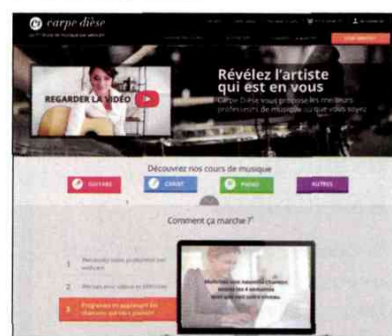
carpe diese

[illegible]

REGARDER LA VIDÉO

Révélez l'artiste qui est en vous

Carpe Diese vous propose les meilleurs professeurs de musique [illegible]

Découvrez nos cours de musique

GUITARE

CHANT

PIANO

AUTRES

Comment ça marche ?

1 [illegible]

2 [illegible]

3 Progressez en appliquant les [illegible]

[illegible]